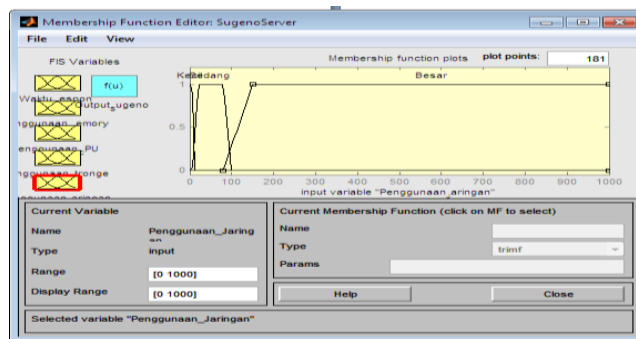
Membership Function Editor: SugenoServer

File Edit View

FIS Variables

f(u)

Waktu_respon

Output_sugeno

Penggunaan_memory

Penggunaan_CPU

Penggunaan_storage

Penggunaan_jaringan

Membership function plots

plot points: 181

Kecil

Sedang

Besar

1

0.5

0

0 100 200 300 400 500 600 700 800 900 1000

input variable "Penggunaan_Jaringan"

Current Variable

Name Penggunaan_Jaringan

Type input

Range [0 1000]

Display Range [0 1000]

Current Membership Function (click on MF to select)

Name

Type trimf

Params

Help

Close

Selected variable "Penggunaan_Jaringan"